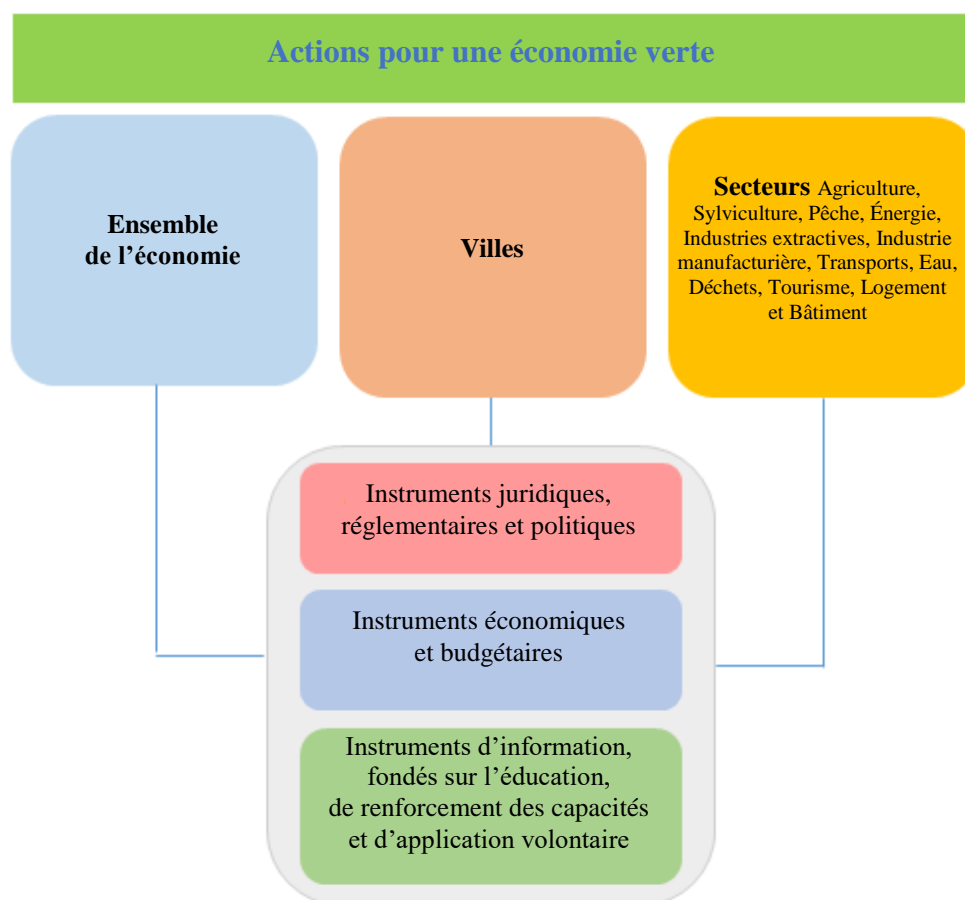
Actions pour une économie verte

Ensemble de l’économie

Villes

Secteurs Agriculture, Sylviculture, Pêche, Énergie, Industries extractives, Industrie manufacturière, Transports, Eau, Déchets, Tourisme, Logement et Bâtiment

Instruments juridiques, réglementaires et politiques

Instruments économiques et budgétaires

Instruments d’information, fondés sur l’éducation, de renforcement des capacités et d’application volontaire